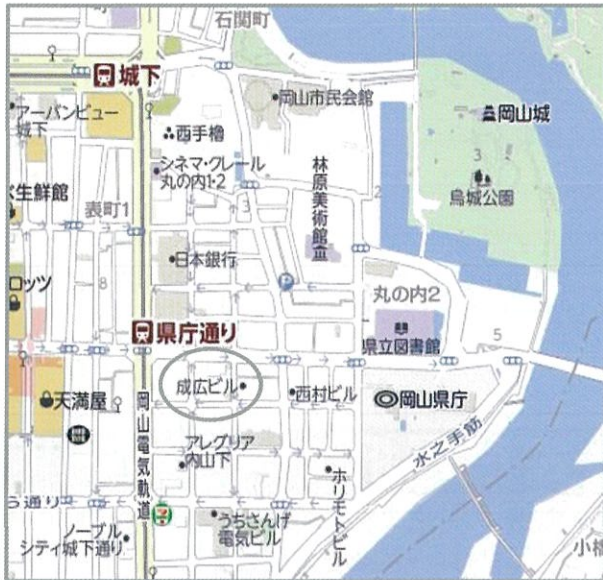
石関町
城下
アーバンビュー城下
岡山市民会館
岡山城
西手櫓
シネマ・クレール丸の内1・2
林原美術館
烏城公園
生鮮館
表町1
日本銀行
ロッツ
丸の内2
県庁通り
県立図書館
5
成広ビル
西村ビル
岡山県庁
天満屋
岡山電気軌道
アレグリア内山下
水之手筋
ホリモトビル
う通り
ノーブルシティ城下通り
うちさんげ電気ビル
小橋
3
8